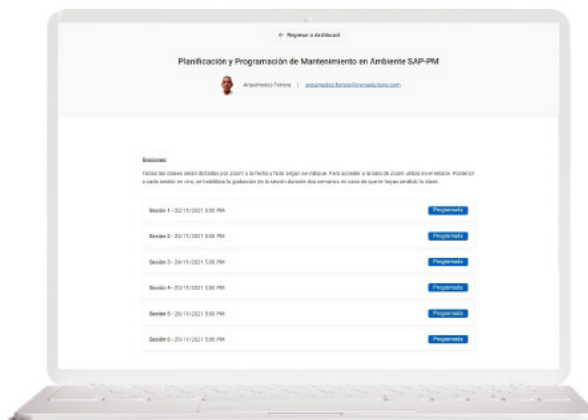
← Regresar a dashboard

Planificación y Programación de Mantenimiento en Ambiente SAP-PM

Arquimedes Ferreira | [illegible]

Sesiones

Todas las clases serán dictadas por Zoom a la fecha y hora según se indique. Para acceder a la sala de Zoom utiliza en el enlace. Posterior a cada sesión en vivo, se habilitara la grabación de la sesión durante dos semanas en caso de que te hayas perdido la clase.

Sesión 1 - 22/11/2021 5:00 PM Programado

Sesión 2 - 23/11/2021 5:00 PM Programado

Sesión 3 - 24/11/2021 5:00 PM Programado

Sesión 4 - 25/11/2021 5:00 PM Programado

Sesión 5 - 26/11/2021 5:00 PM Programado

Sesión 6 - 29/11/2021 5:00 PM Programado